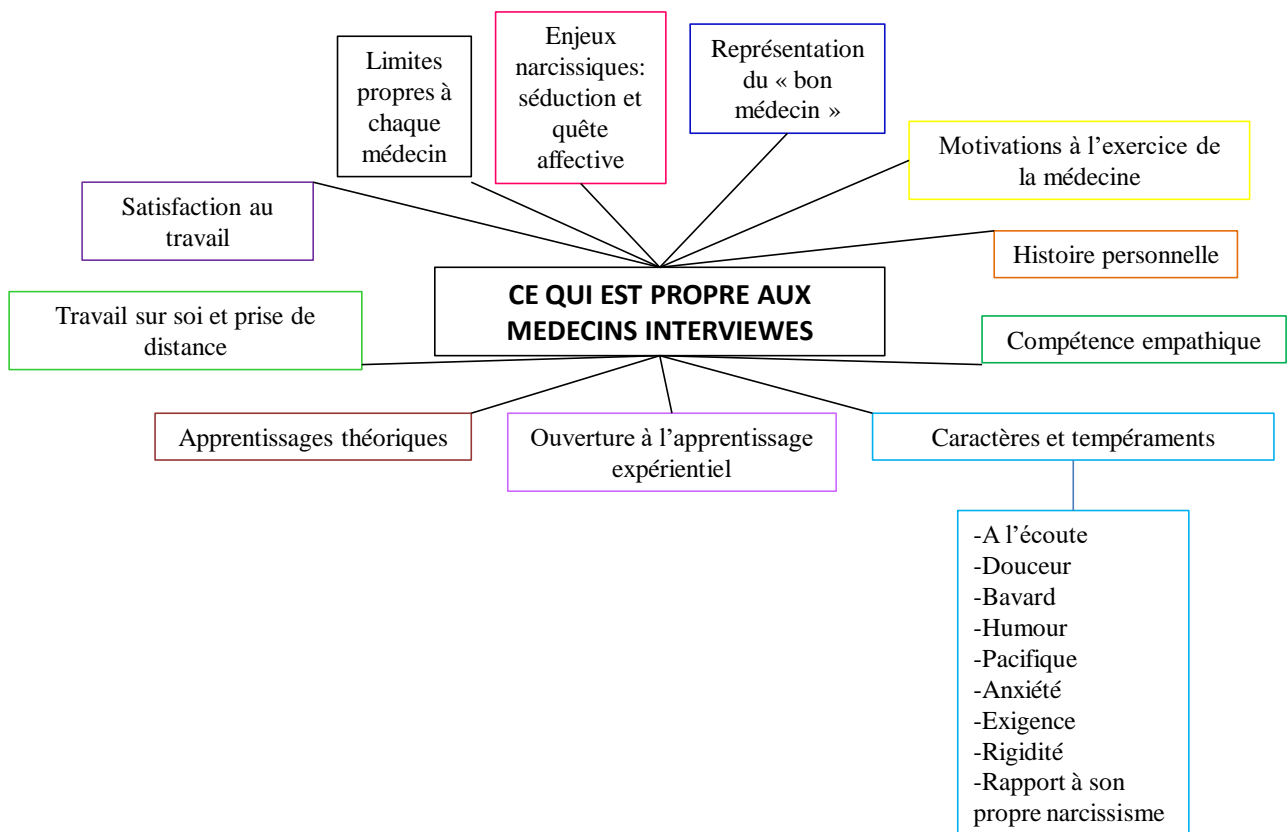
Limites propres à chaque médecin

Enjeux narcissiques: séduction et quête affective

Représentation du « bon médecin »

Motivations à l'exercice de la médecine

Satisfaction au travail

Histoire personnelle

CE QUI EST PROPRE AUX MEDECINS INTERVIEWES

Travail sur soi et prise de distance

Compétence empathique

Apprentissages théoriques

Ouverture à l'apprentissage expérientiel

Caractères et tempéraments

-A l'écoute
-Douceur
-Bavard
-Humour
-Pacifique
-Anxiété
-Exigence
-Rigidité
-Rapport à son propre narcissisme